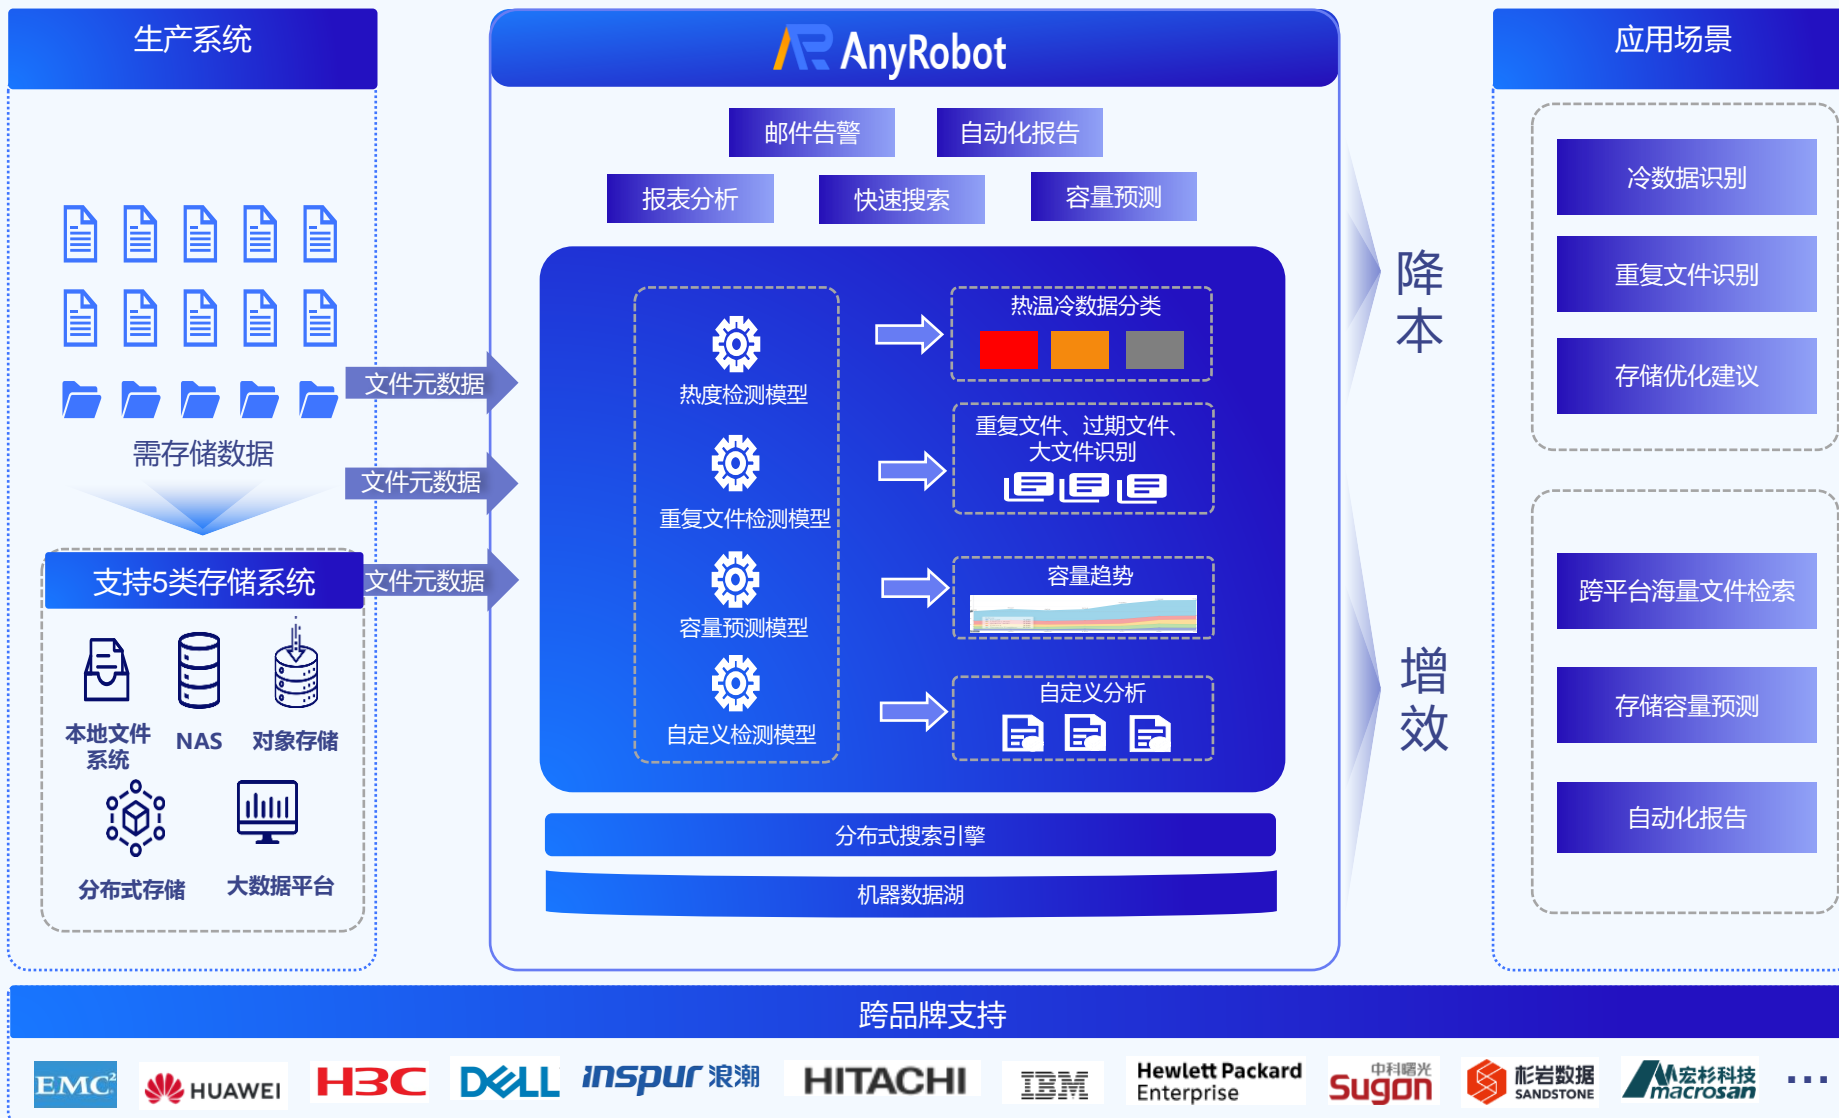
生产系统

需存储数据

文件元数据

文件元数据

文件元数据

支持5类存储系统

本地文件系统

NAS

对象存储

分布式存储

大数据平台

AnyRobot

邮件告警

自动化报告

报表分析

快速搜索

容量预测

热度检测模型

重复文件检测模型

容量预测模型

自定义检测模型

热温冷数据分类

重复文件、过期文件、大文件识别

容量趋势

自定义分析

分布式搜索引擎

机器数据湖

降本

增效

应用场景

冷数据识别

重复文件识别

存储优化建议

跨平台海量文件检索

存储容量预测

自动化报告

跨品牌支持

EMC² HUAWEI H3C DELL inspur 浪潮 HITACHI IBM Hewlett Packard Enterprise 中科曙光 Sugon 杉岩数据 SANDSTONE 宏杉科技 macrosan ...